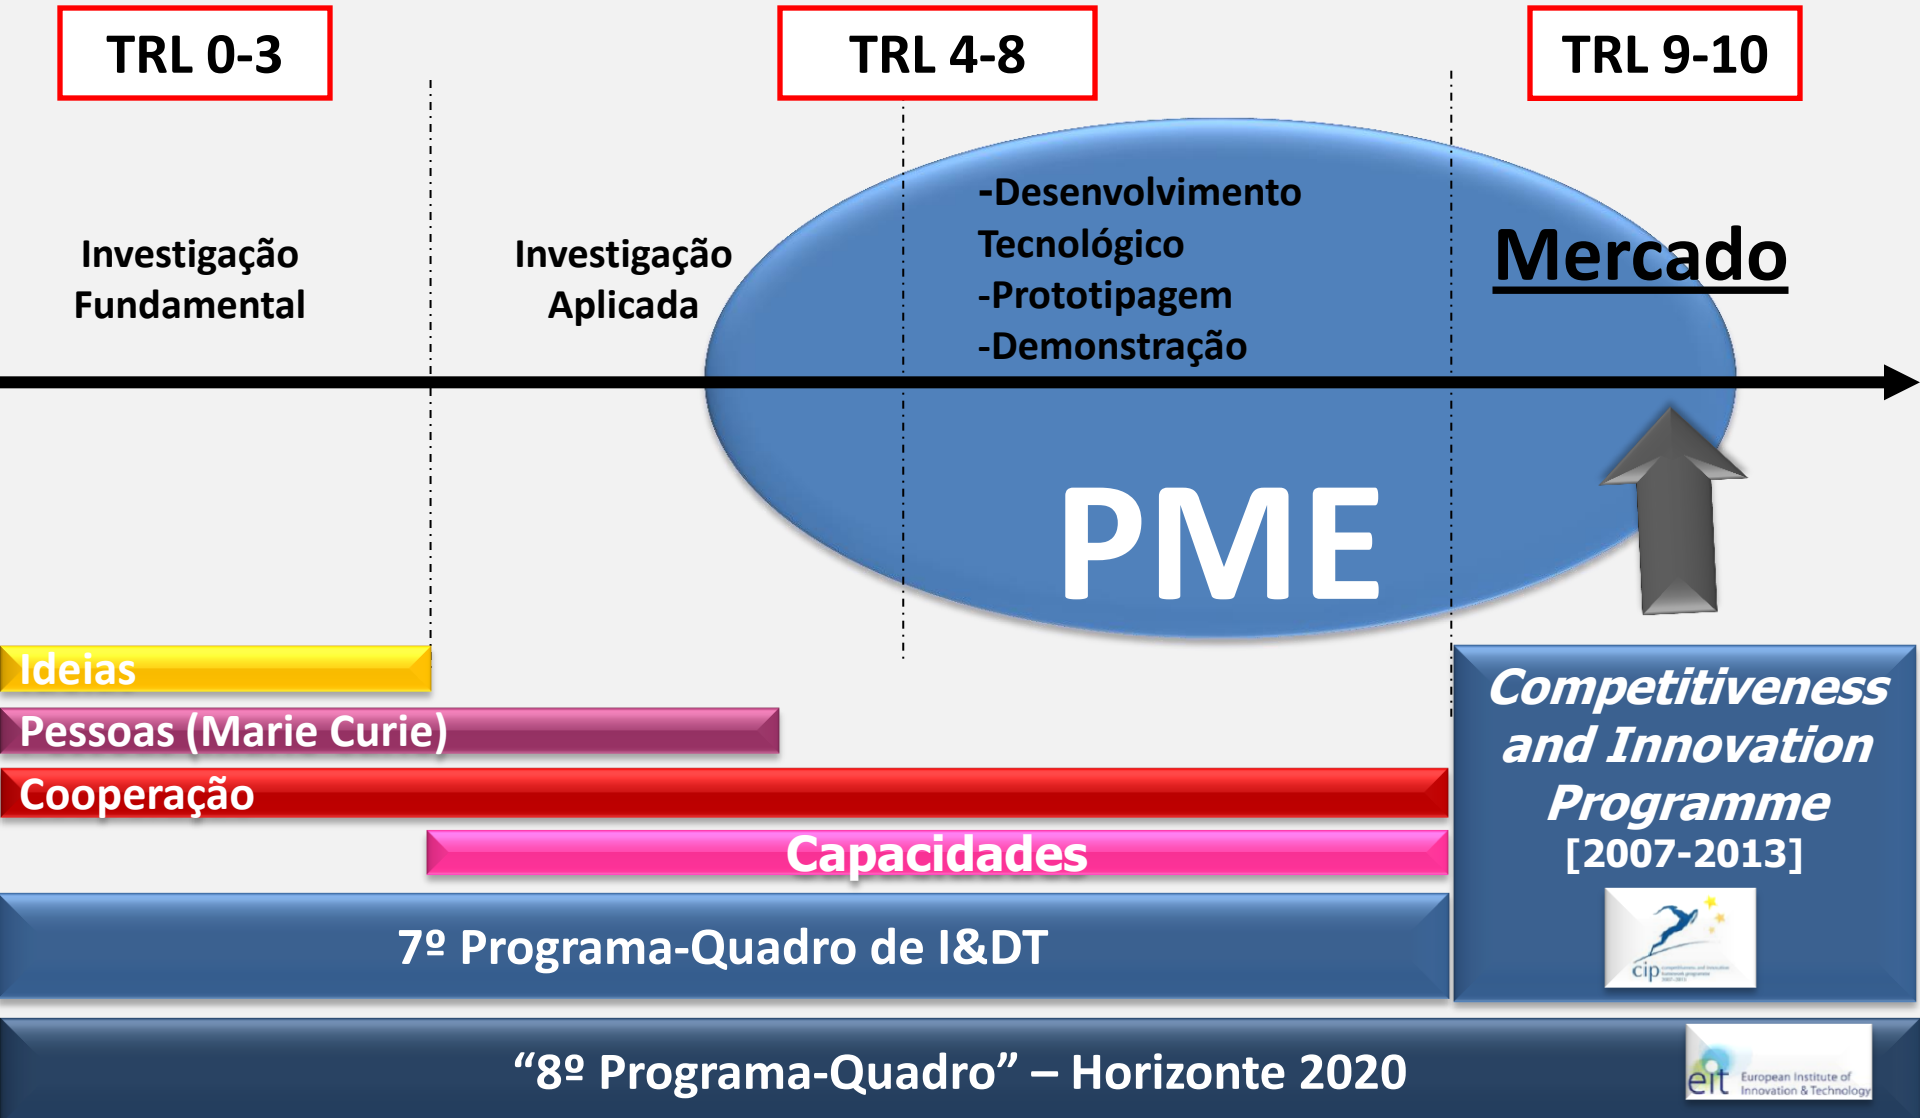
TRL 0-3

TRL 4-8

TRL 9-10

Investigação Fundamental

Investigação Aplicada

-Desenvolvimento Tecnológico
-Prototipagem
-Demonstração

Mercado

PME

Ideias

Pessoas (Marie Curie)

Cooperação

Capacidades

7º Programa-Quadro de I&DT

Competitiveness and Innovation Programme
[2007-2013]

cip

“8º Programa-Quadro” – Horizonte 2020

eit European Institute of Innovation & Technology